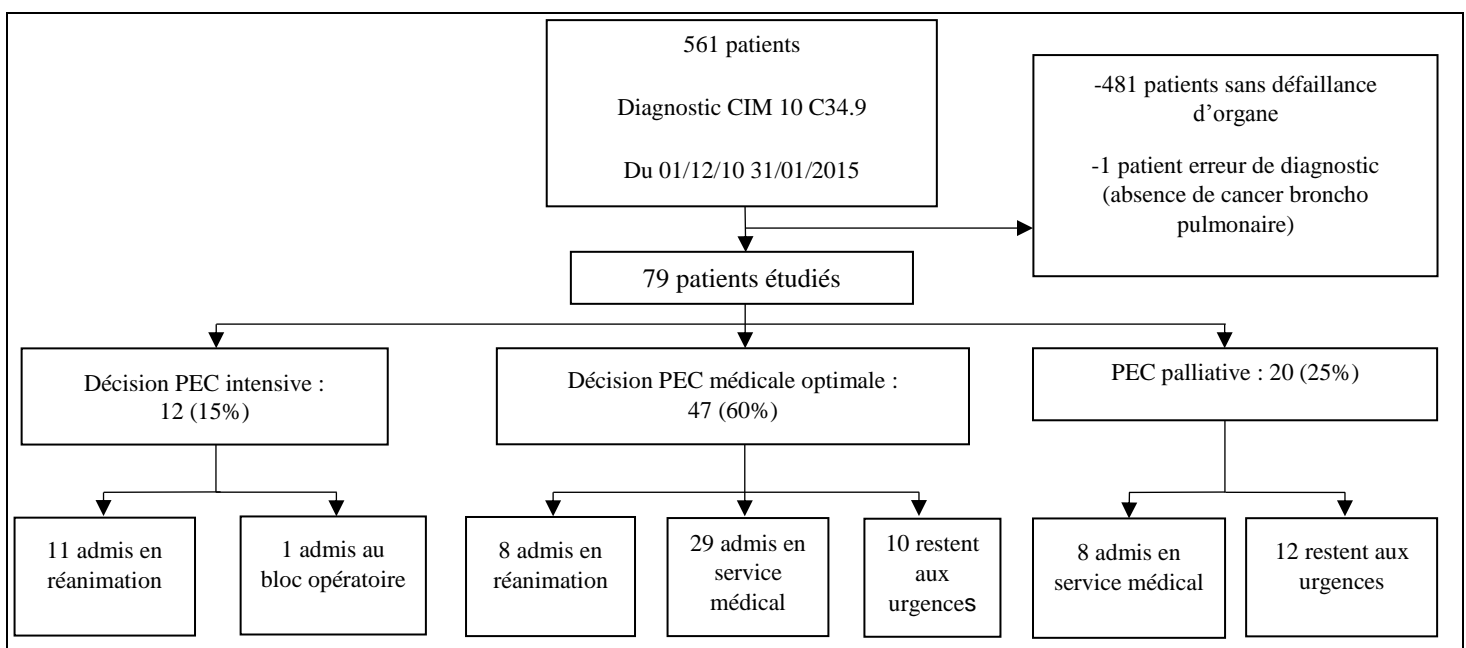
561 patients

Diagnostic CIM 10 C34.9

Du 01/12/10 31/01/2015

-481 patients sans défaillance d'organe

-1 patient erreur de diagnostic (absence de cancer broncho pulmonaire)

79 patients étudiés

Décision PEC intensive : 12 (15%)

Décision PEC médicale optimale : 47 (60%)

PEC palliative : 20 (25%)

11 admis en réanimation

1 admis au bloc opératoire

8 admis en réanimation

29 admis en service médical

10 restent aux urgences

8 admis en service médical

12 restent aux urgences